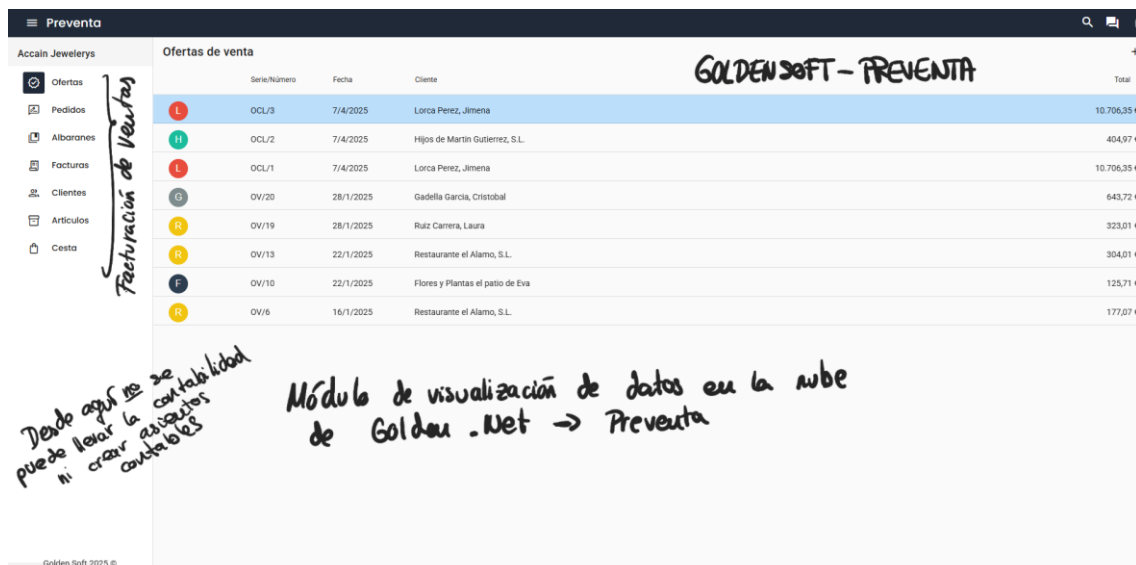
≡ Preventa

Accain Jewelerys

Ofertas
Pedidos
Albaranes
Facturas
Clientes
Artículos
Cesta

Facturación de Ventas

Ofertas de venta

GOLDENSOFT – PREVENTA

| | Serie/Número | Fecha | Cliente | Total |
|---|---|---|---|---|
| L | OCL/3 | 7/4/2025 | Lorca Perez, Jimena | 10.706,35 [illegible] |
| H | OCL/2 | 7/4/2025 | Hijos de Martin Gutierrez, S.L. | 404,97 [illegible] |
| L | OCL/1 | 7/4/2025 | Lorca Perez, Jimena | 10.706,35 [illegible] |
| G | OV/20 | 28/1/2025 | Gadella Garcia, Cristobal | 643,72 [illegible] |
| R | OV/19 | 28/1/2025 | Ruiz Carrera, Laura | 323,01 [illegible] |
| R | OV/13 | 22/1/2025 | Restaurante el Alamo, S.L. | 304,01 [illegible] |
| F | OV/10 | 22/1/2025 | Flores y Plantas el patio de Eva | 125,71 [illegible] |
| R | OV/6 | 16/1/2025 | Restaurante el Alamo, S.L. | 177,07 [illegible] |

Desde aquí no se puede llevar la contabilidad ni crear asientos contables

Módulo de visualización de datos en la nube de Golden .Net → Preventa

Golden Soft 2025 ©